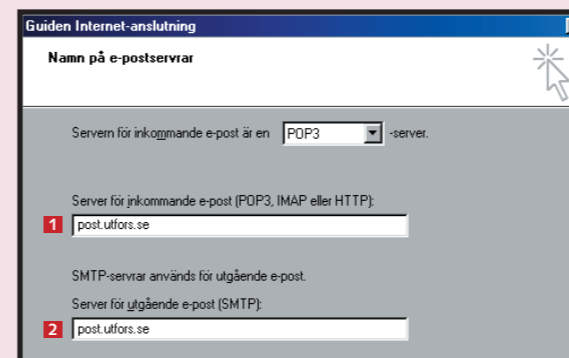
Guiden Internet-anslutning

Namn på e-postservrar

Servern för inkommande e-post är en POP3 -server.

Server för inkommande e-post (POP3, IMAP eller HTTP):

1 post.utfors.se

SMTP-servrar används för utgående e-post.

Server för utgående e-post (SMTP):

2 post.utfors.se